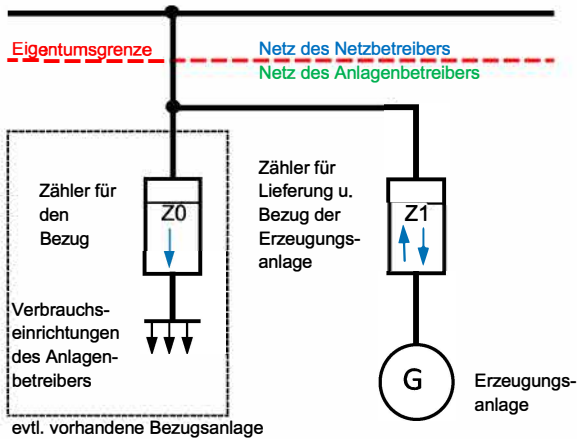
Eigentumsgrenze

Netz des Netzbetreibers

Netz des Anlagenbetreibers

Zähler für den Bezug

Z0

Zähler für Lieferung u. Bezug der Erzeugungsanlage

Z1

Verbrauchseinrichtungen des Anlagenbetreibers

G

Erzeugungsanlage

evtl. vorhandene Bezugsanlage